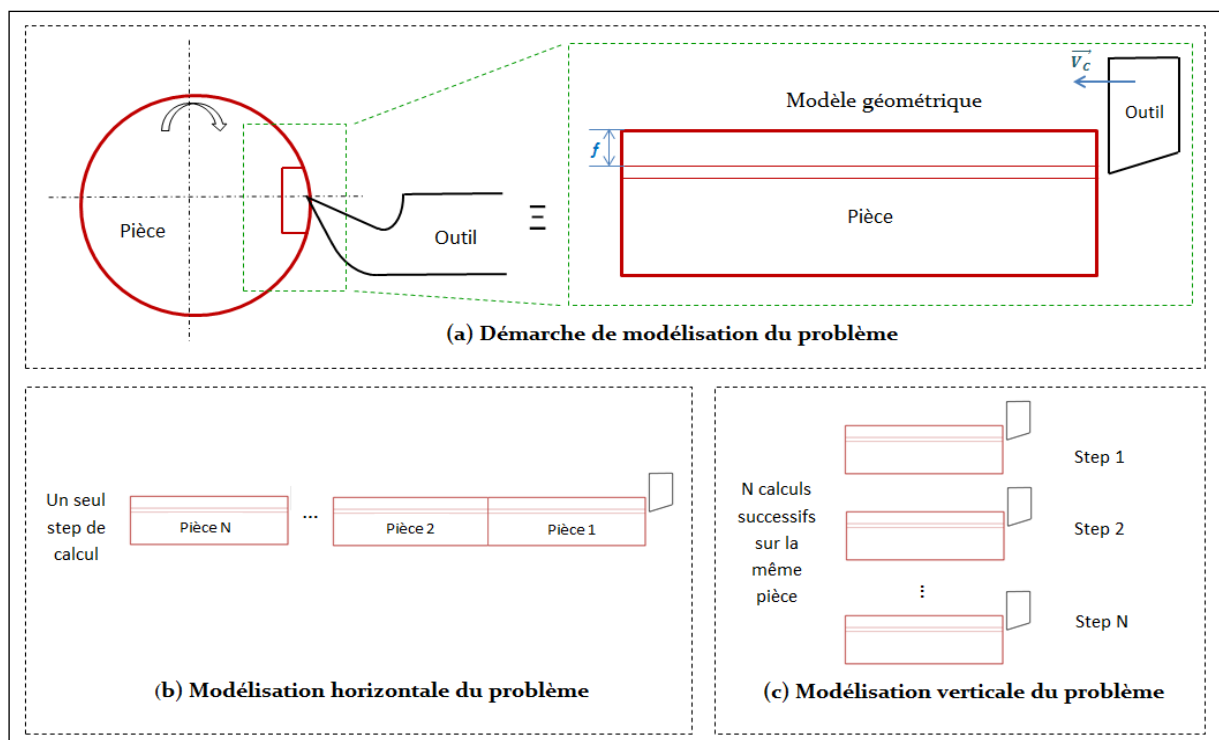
Pièce

Outil

$\Xi$

Modèle géométrique

$\overrightarrow{V_c}$

Outil

$f$

Pièce

(a) Démarche de modélisation du problème

Un seul step de calcul

Pièce N

...

Pièce 2

Pièce 1

(b) Modélisation horizontale du problème

N calculs successifs sur la même pièce

Step 1

Step 2

⋮

Step N

(c) Modélisation verticale du problème